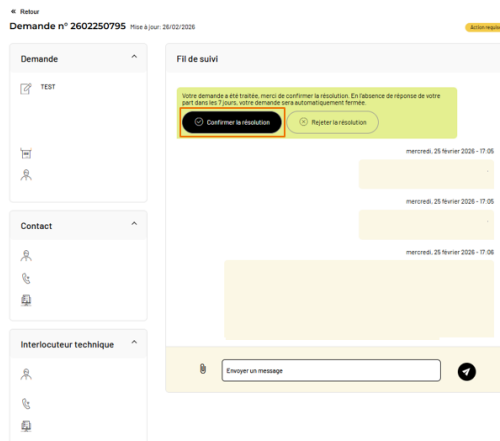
« Retour

Demande n° 2602250795 Mise à jour: 26/02/2026

Action requi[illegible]

Demande

TEST

Contact

Interlocuteur technique

Fil de suivi

Votre demande a été traitée, merci de confirmer la résolution. En l'absence de réponse de votre part dans les 7 jours, votre demande sera automatiquement fermée.

Confirmer la résolution

Rejeter la résolution

mercredi, 25 février 2026 - 17:05

mercredi, 25 février 2026 - 17:05

mercredi, 25 février 2026 - 17:06

Envoyer un message